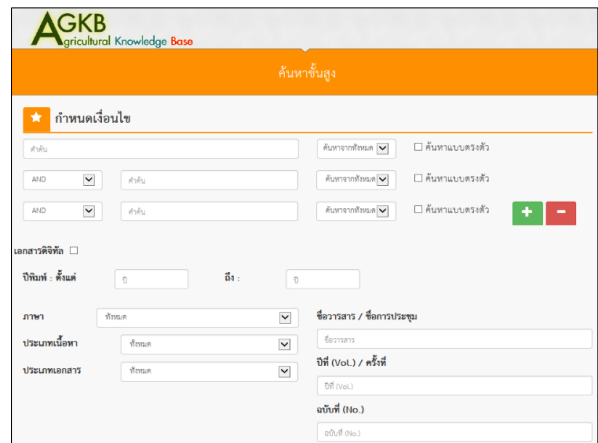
AGKB
Agricultural Knowledge Base

ค้นหาขั้นสูง

กำหนดเงื่อนไข

คำค้น
ค้นหาจากทั้งหมด
ค้นหาแบบตรงตัว

AND
คำค้น
ค้นหาจากทั้งหมด
ค้นหาแบบตรงตัว

AND
คำค้น
ค้นหาจากทั้งหมด
ค้นหาแบบตรงตัว
+
-

เอกสารดิจิทัล

ปีพิมพ์ : ตั้งแต่
ปี
ถึง :
ปี

ภาษา
ทั้งหมด
ประเภทเนื้อหา
ทั้งหมด
ประเภทเอกสาร
ทั้งหมด

ชื่อวารสาร / ชื่อการประชุม
ชื่อวารสาร
ปีที่ (Vol.) / ครั้งที่
ปีที่ (Vol.)
ฉบับที่ (No.)
ฉบับที่ (No.)